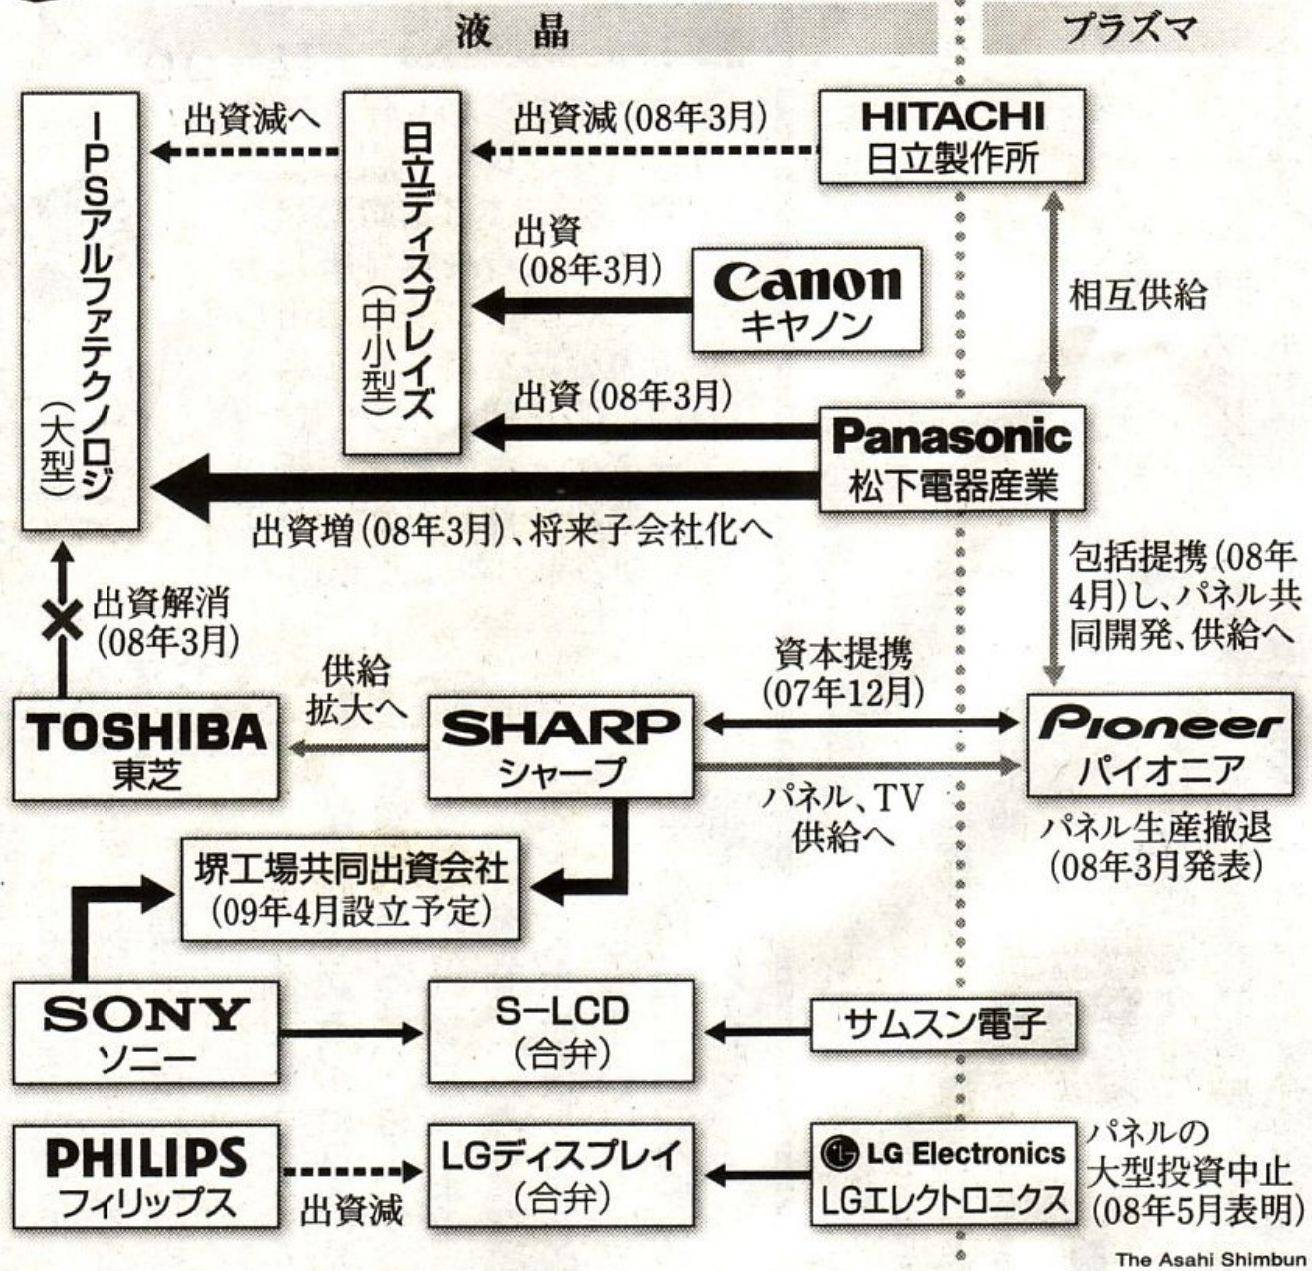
液晶

プラズマ

IPSアルファテクノロジ（大型）

出資減へ

日立ディスプレイズ（中小型）

出資減（08年3月）

HITACHI
日立製作所

出資（08年3月）

Canon
キヤノン

相互供給

出資（08年3月）

Panasonic
松下電器産業

出資増（08年3月）、将来子会社化へ

包括提携（08年4月）し、パネル共同開発、供給へ

出資解消（08年3月）

供給拡大へ

資本提携（07年12月）

TOSHIBA
東芝

SHARP
シャープ

Pioneer
パイオニア

パネル、TV供給へ

パネル生産撤退（08年3月発表）

堺工場共同出資会社（09年4月設立予定）

SONY
ソニー

S−LCD（合弁）

サムスン電子

PHILIPS
フィリップス

出資減

LGディスプレイ（合弁）

LG Electronics
LGエレクトロニクス

パネルの大型投資中止（08年5月表明）

The Asahi Shimbun